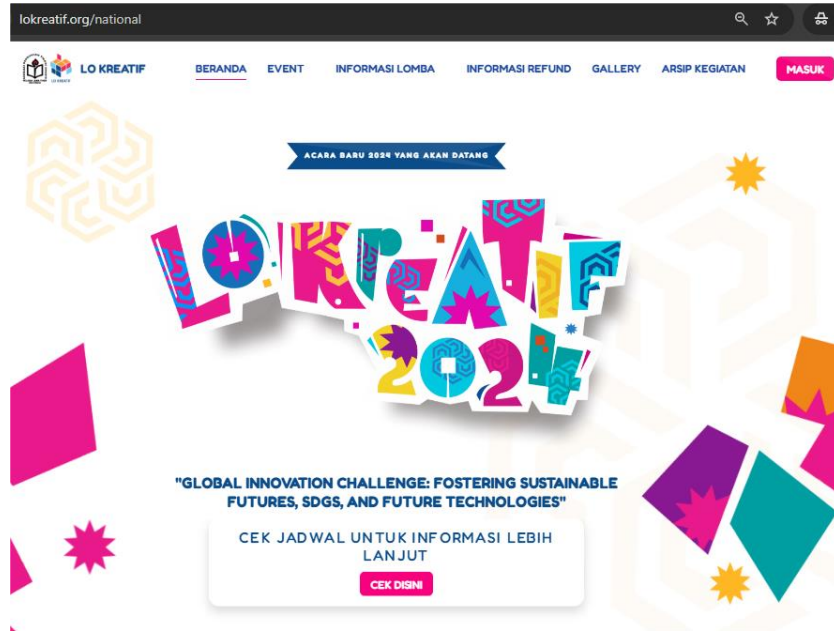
lokreatif.org/national

LO KREATIF

BERANDA EVENT INFORMASI LOMBA INFORMASI REFUND GALLERY ARSIP KEGIATAN MASUK

ACARA BARU 2024 YANG AKAN DATANG

LO KREATIF 2024

"GLOBAL INNOVATION CHALLENGE: FOSTERING SUSTAINABLE FUTURES, SDGS, AND FUTURE TECHNOLOGIES"

CEK JADWAL UNTUK INFORMASI LEBIH LANJUT

CEK DISINI